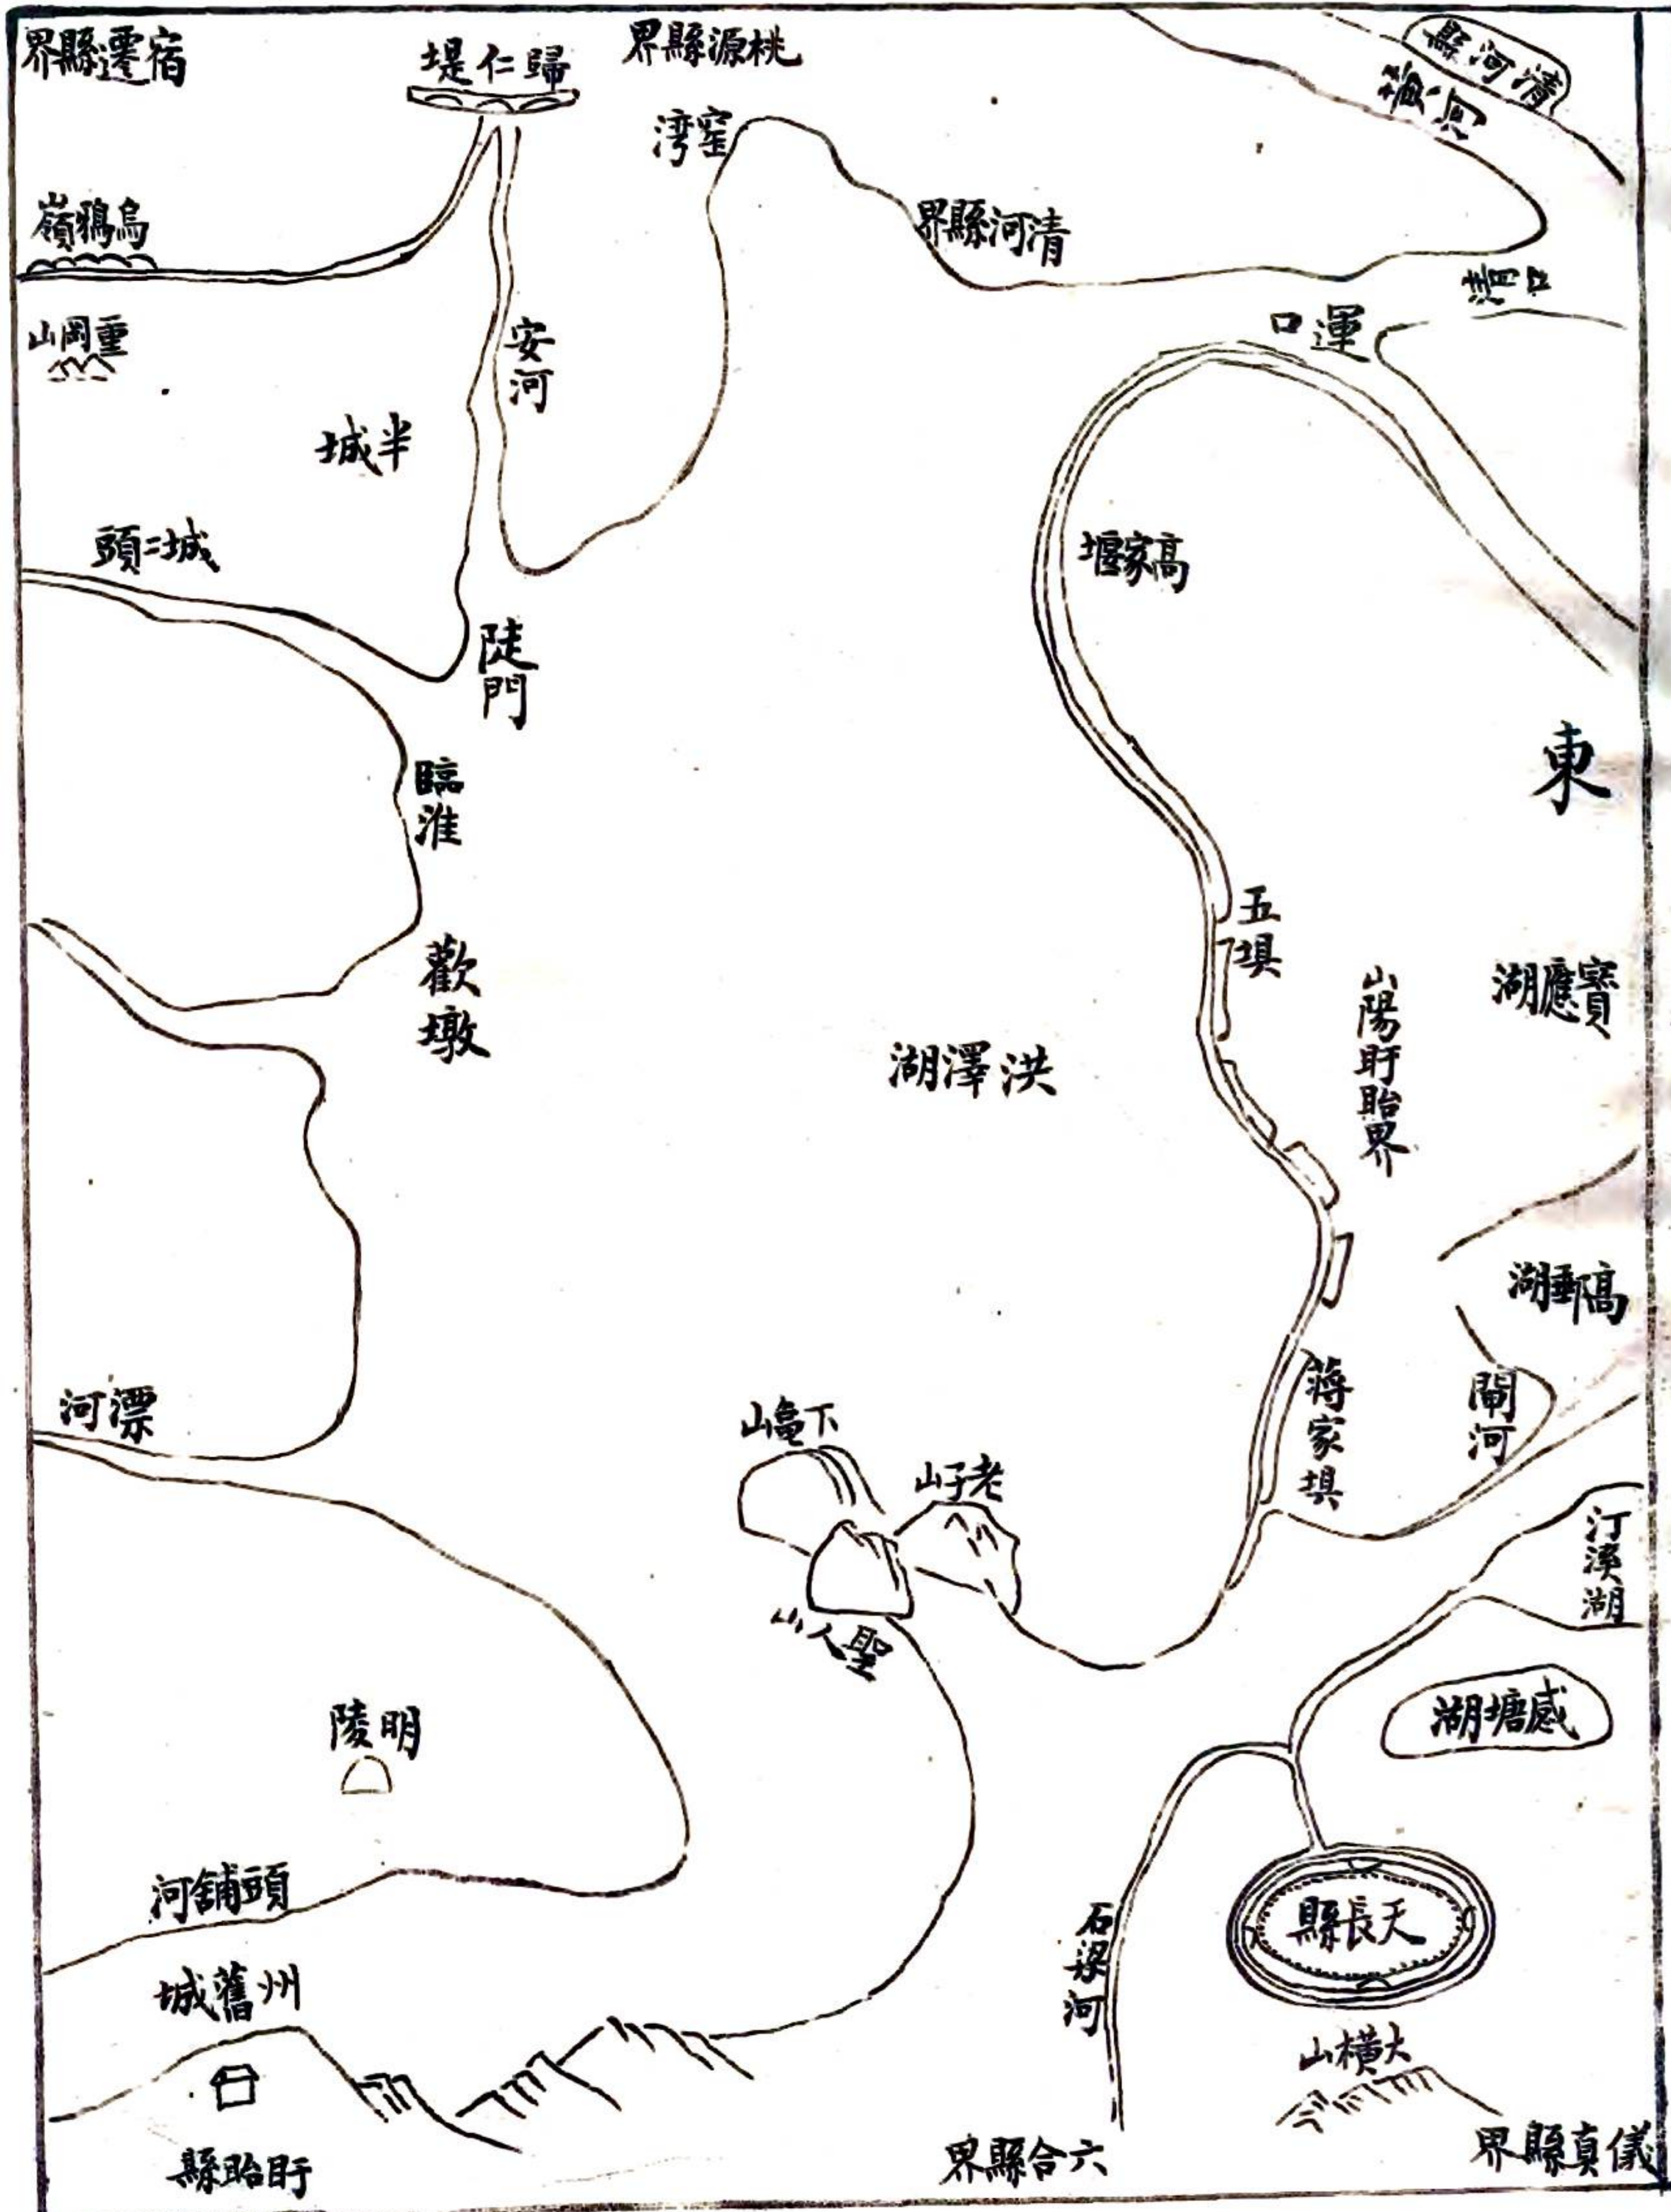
界縣遷宿
堤仁歸
界縣源桃
縣河清
海頭
灣窯
界縣河清
嶺鴉烏
山岡重
安河
口運
口壩
城半
頭城
塘家高
陡門
東
臨淮
五壩
觀墩
山陽盱眙界
湖應寶
湖澤洪
湖郵高
河漂
山龜下
山子老
蔣家壩
閘河
汀溪湖
山人聖
湖塘感
陵明
河鋪頭
石梁河
縣長天
城舊州
山橫大
縣眙盱
界縣合六
界縣真儀